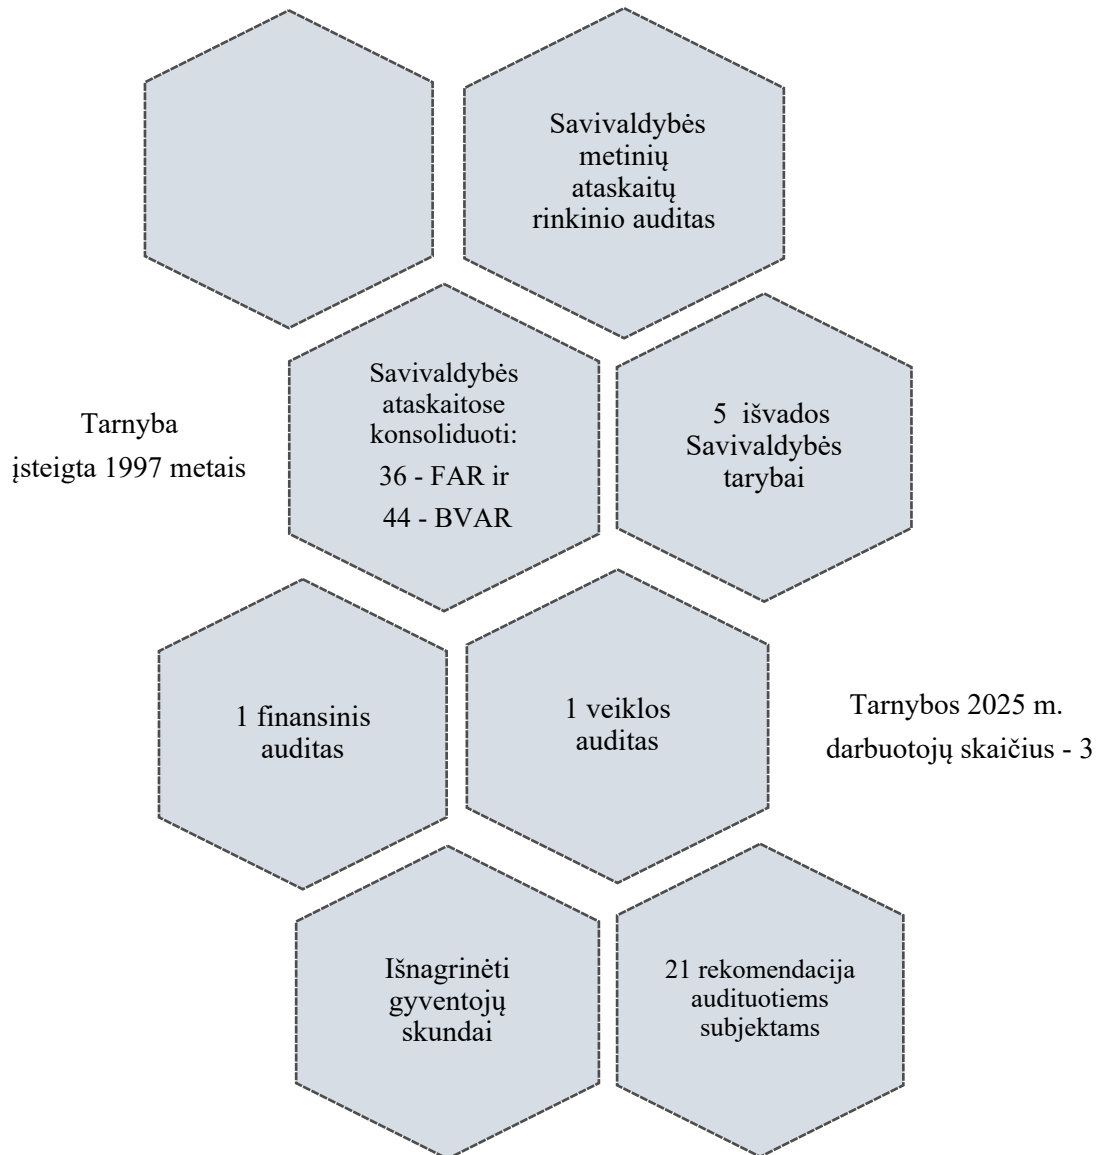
Savivaldybės metinių ataskaitų rinkinio auditas

Tarnyba įsteigta 1997 metais

Savivaldybės ataskaitose konsoliduoti:
36 - FAR ir
44 - BVAR

5 išvados Savivaldybės tarybai

1 finansinis auditas

1 veiklos auditas

Tarnybos 2025 m. darbuotojų skaičius - 3

Išnagrinėti gyventojų skundai

21 rekomendacija audituotiems subjektams